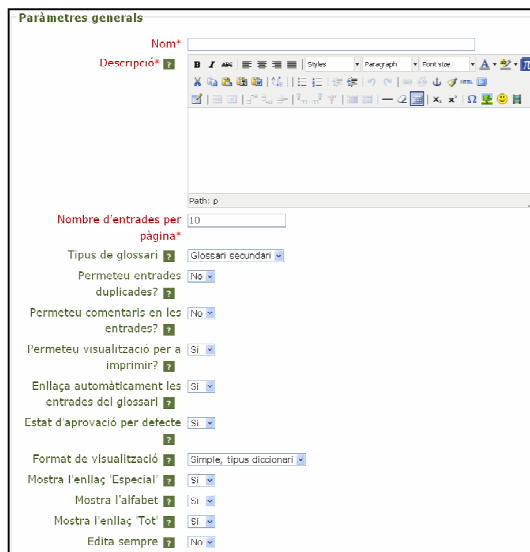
Paràmetres generals

Nom*

Descripció* ?

Styles
Paragraph
Font size

Path: p

Nombre d'entrades per pàgina* 10

Tipus de glossari ? Glossari secundari

Permeteu entrades duplicades? ? No

Permeteu comentaris en les entrades? ? No

Permeteu visualització per a imprimir? ? Sí

Enllaça automàticament les entrades del glossari ? Sí

Estat d'aprovació per defecte ? Sí

Format de visualització ? Simple, tipus diccionari

Mostra l'enllaç 'Especial' ? Sí

Mostra l'alfabet ? Sí

Mostra l'enllaç 'Tot' ? Sí

Edita sempre ? No